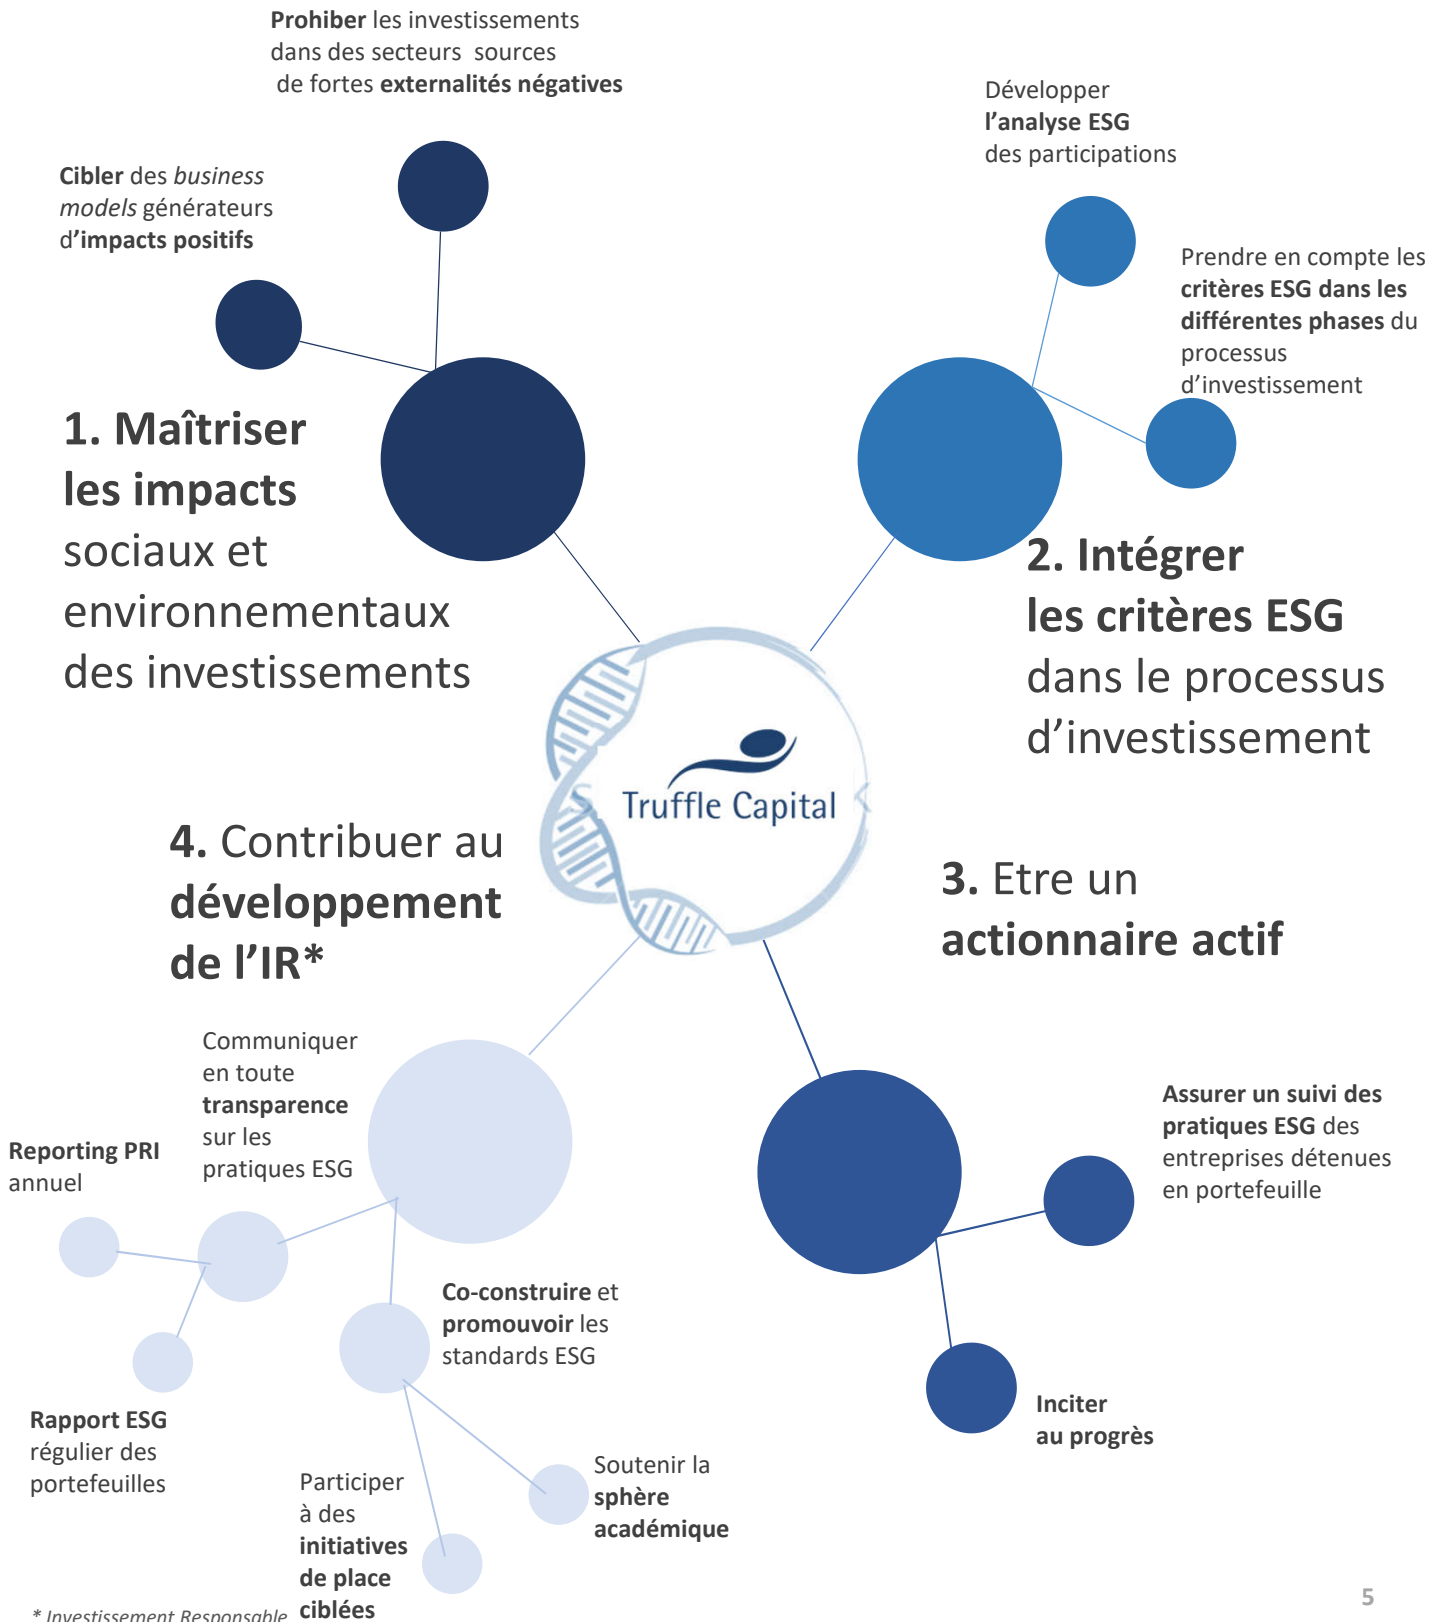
**Prohiber** les investissements dans des secteurs sources de fortes **externalités négatives**

Développer **l'analyse ESG** des participations

**Cibler** des *business models* générateurs d'**impacts positifs**

Prendre en compte les **critères ESG dans les différentes phases** du processus d'investissement

**1. Maîtriser les impacts** sociaux et environnementaux des investissements

**2. Intégrer les critères ESG** dans le processus d'investissement

Truffle Capital

**4.** Contribuer au **développement de l'IR***

**3.** Etre un **actionnaire actif**

Communiquer en toute **transparence** sur les pratiques ESG

**Reporting PRI** annuel

**Assurer un suivi des pratiques ESG** des entreprises détenues en portefeuille

**Co-construire** et **promouvoir** les standards ESG

**Rapport ESG** régulier des portefeuilles

**Inciter au progrès**

Participer à des **initiatives de place ciblées**

Soutenir la **sphère académique**

* Investissement Responsable

5